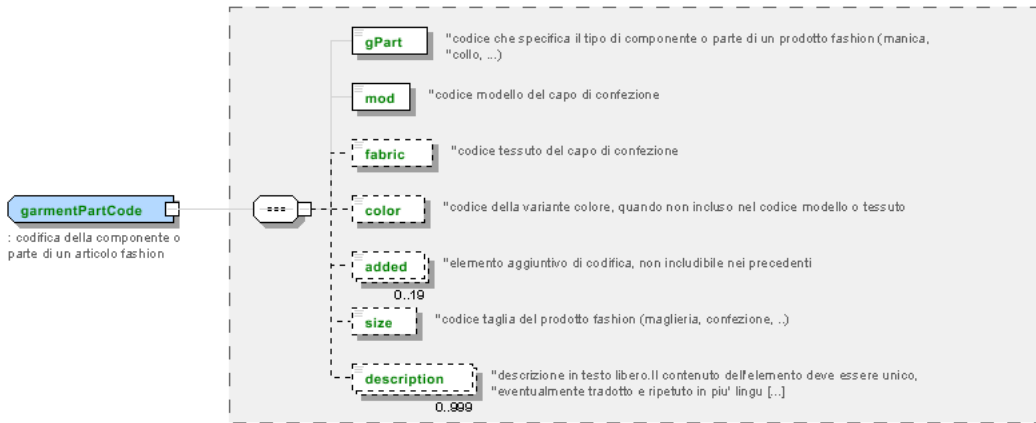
garmentPartCode

: codifica della componente o parte di un articolo fashion

gPart "codice che specifica il tipo di componente o parte di un prodotto fashion (manica, "collo, ...)

mod "codice modello del capo di confezione

fabric "codice tessuto del capo di confezione

color "codice della variante colore, quando non incluso nel codice modello o tessuto

added "elemento aggiuntivo di codifica, non includibile nei precedenti

0..19

size "codice taglia del prodotto fashion (maglieria, confezione, ..)

description "descrizione in testo libero.Il contenuto dell'elemento deve essere unico, "eventualmente tradotto e ripetuto in piu' lingu [...]

0..999